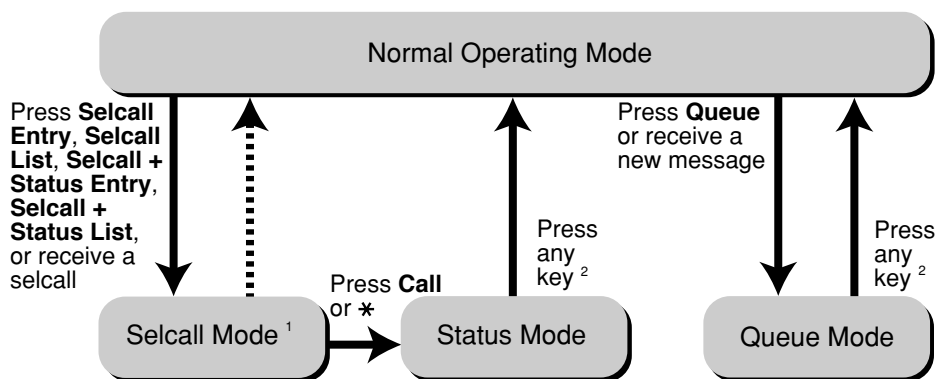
Normal Operating Mode

Press **Selcall Entry**, **Selcall List**, **Selcall + Status Entry**, **Selcall + Status List**, or receive a selcall

Press **Call** or $\ast$

Press any key $^2$

Press **Queue** or receive a new message

Press any key $^2$

Selcall Mode $^1$

Status Mode

Queue Mode